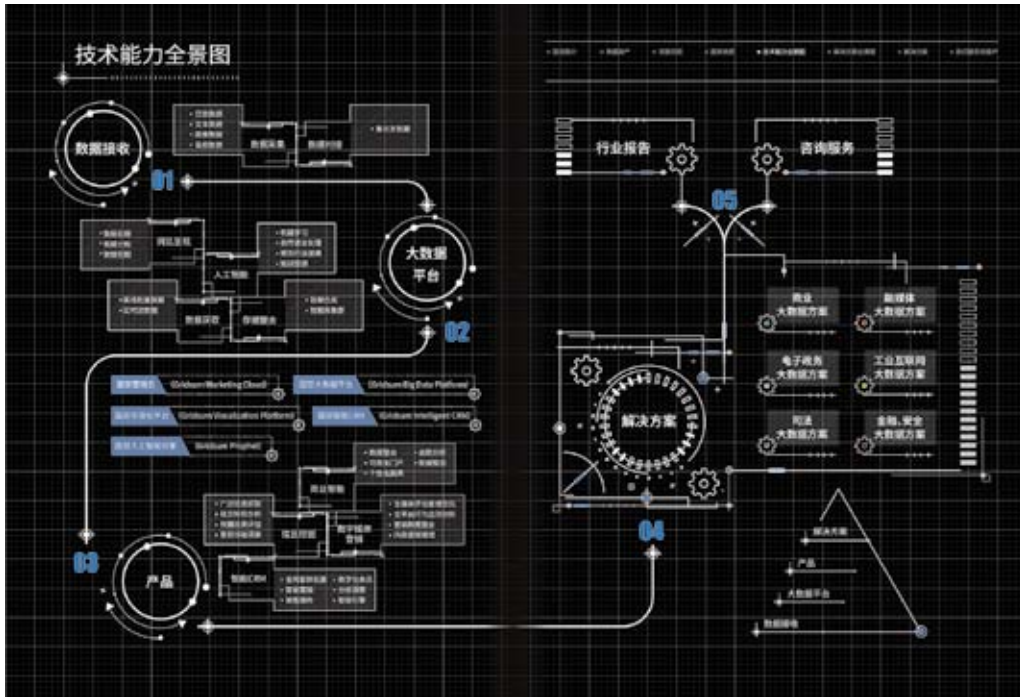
技术能力全景图

数据接收

01

数据采集

数据治理

大数据平台

02

网络采集

人工智能

数据获取

数据服务

(Gridsum Marketing Cloud)

(Gridsum Big Data Platform)

(Gridsum Visualization Platform)

(Gridsum Intelligent CRM)

(Gridsum Prophet)

03

产品

商业智能

精准营销

数字化运营

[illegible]

行业报告

咨询服务

05

商业大数据方案

融媒体大数据方案

电子政务大数据方案

工业互联网大数据方案

司法大数据方案

金融、安全大数据方案

解决方案

04

解决方案

产品

大数据平台

数据接收